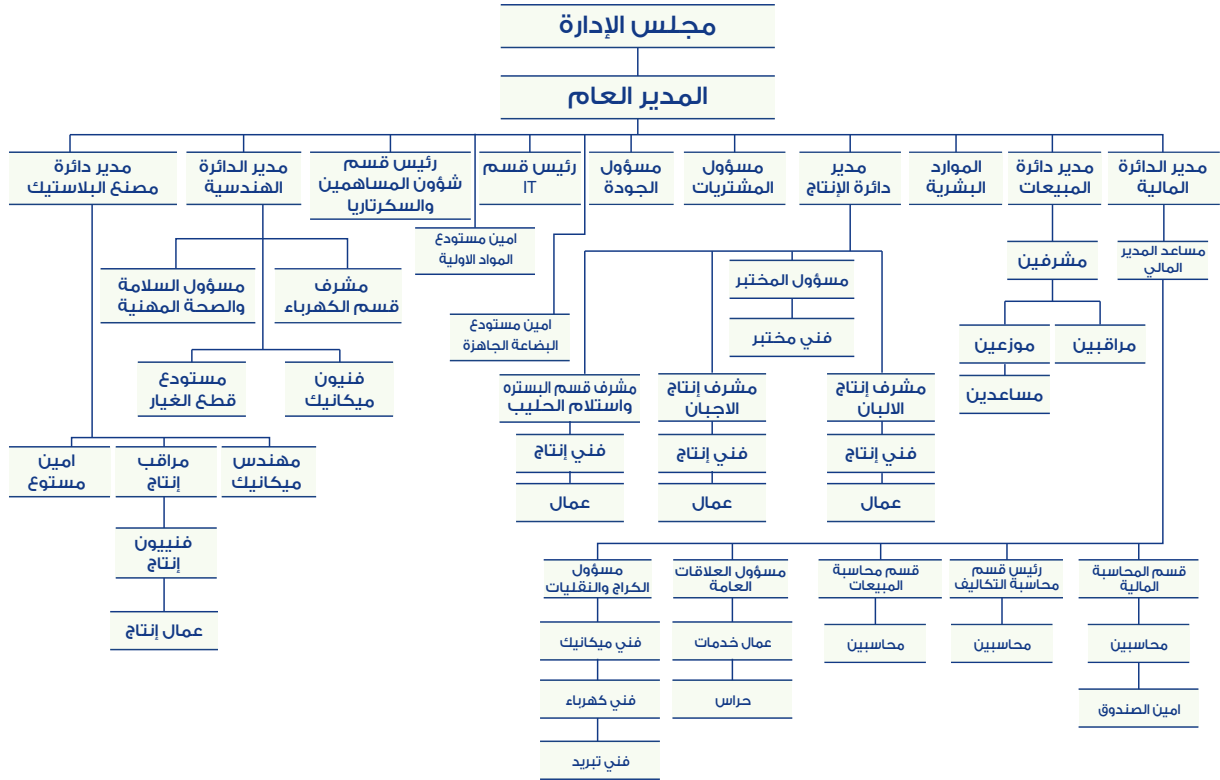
مجلس الإدارة

المدير العام

مدير الدائرة المالية

مدير دائرة المبيعات

الموارد البشرية

مدير دائرة الإنتاج

مسؤول المشتريات

مسؤول الجودة

رئيس قسم IT

رئيس قسم شؤون المساهمين والسكرتاريا

مدير الدائرة الهندسية

مدير دائرة مصنع البلاستيك

مساعد المدير المالي

مشرفين

مراقبين

موزعين

مساعدين

مسؤول المختبر

فني مختبر

مشرف إنتاج الالبان

فني إنتاج

عمال

مشرف إنتاج الاجبان

فني إنتاج

عمال

مشرف قسم البستره واستلام الحليب

فني إنتاج

عمال

امين مستودع المواد الاولية

امين مستودع البضاعة الجاهزة

مشرف قسم الكهرباء

مسؤول السلامة والصحة المهنية

فنيون ميكانيك

مستودع قطع الغيار

مهندس ميكانيك

مراقب إنتاج

امين مستوع

فنييون إنتاج

عمال إنتاج

قسم المحاسبة المالية

محاسبين

امين الصندوق

رئيس قسم محاسبة التكاليف

محاسبين

قسم محاسبة المبيعات

محاسبين

مسؤول العلاقات العامة

عمال خدمات

حراس

مسؤول الكراج والنقليات

فني ميكانيك

فني كهرباء

فني تبريد